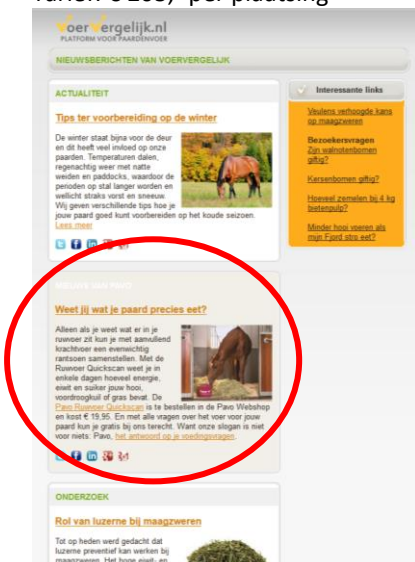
vanaf € 100,- per plaatsing

voervergelijk.nl
PLATFORM VOOR PAARDENVOER

NIEUWSBERICHTEN VAN VOERVERGELIJK

ACTUALITEIT

Tips ter voorbereiding op de winter

De winter staat bijna voor de deur en dit heeft veel invloed op onze paarden. Temperaturen dalen, regenachtig weer met natte weiden en paddocks, waardoor de perioden op stal langer worden en wellicht straks vorst en sneeuw. Wij geven verschillende tips hoe je jouw paard goed kunt voorbereiden op het koude seizoen. Lees meer

Interessante links

Veulens verhoogde kans op maagzweren

Bezoekersvragen
Zijn walnotenbomen giftig?

Kersenbomen giftig?

Hoeveel zemelen bij 4 kg bietenpulp?

Minder hooi voeren als mijn Fjord dik eet?

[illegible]

Weet jij wat je paard precies eet?

Alleen als je weet wat er in je ruwvoer zit kun je met aanvullend krachtvoer een evenwichtig rantsoen samenstellen. Met de Ruwvoer Quickscan weet je in enkele dagen hoeveel energie, eiwit en suiker jouw hooi, voordroogkuil of gras bevat. De Pavo Ruwvoer Quickscan is te bestellen in de Pavo Webshop en kost € 19,95. En met alle vragen over het voer voor jouw paard kun je gratis bij ons terecht. Want onze slogan is niet voor niets: Pavo, het antwoord op je voedingsvragen.

ONDERZOEK

Rol van luzerne bij maagzweren

Tot op heden werd gedacht dat luzerne preventief kan werken bij maagzweren. Het hoge eiwit- en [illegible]